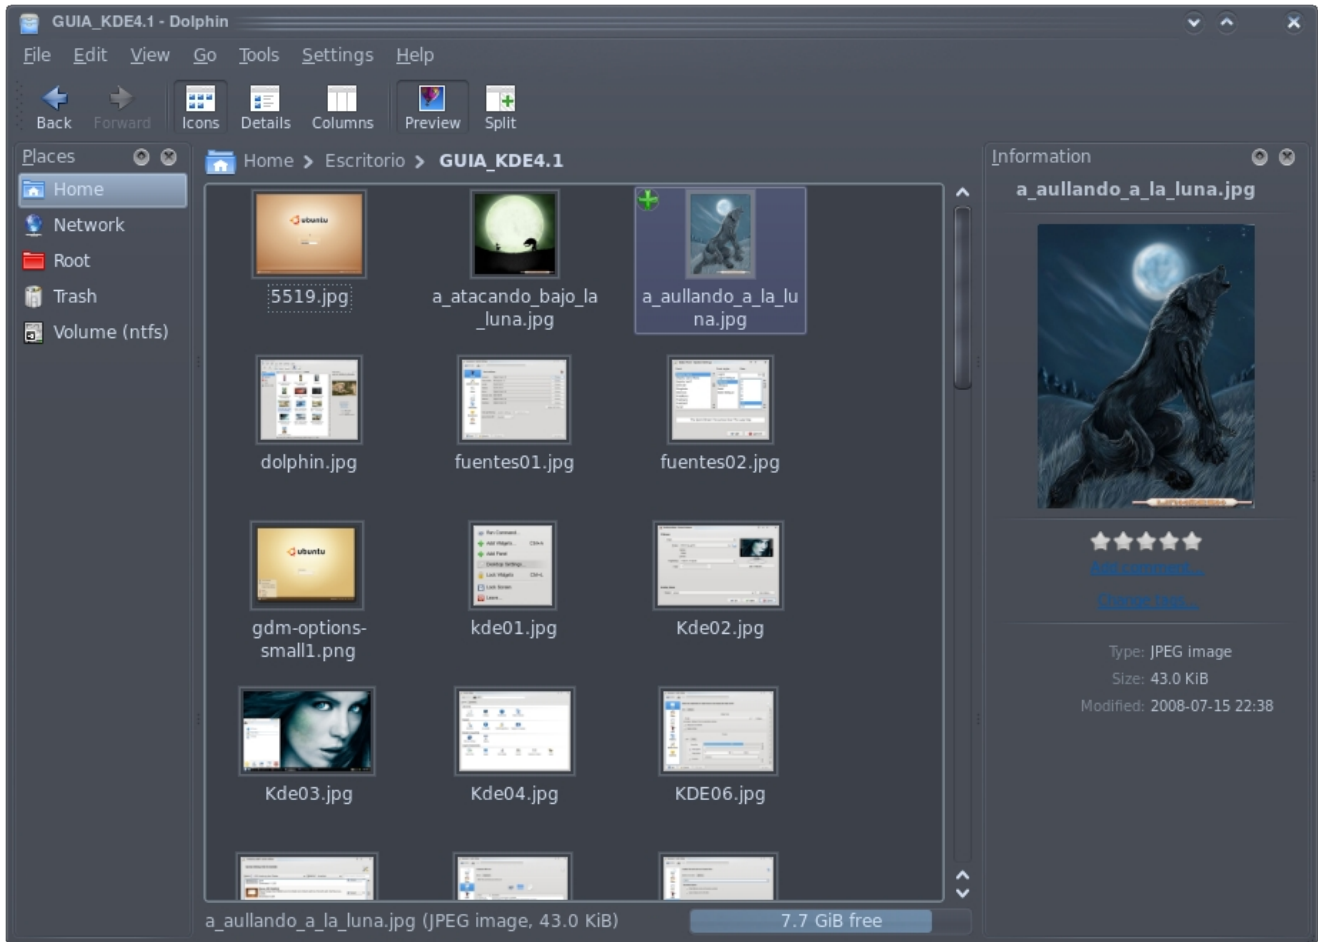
GUIA_KDE4.1 - Dolphin

File Edit View Go Tools Settings Help

Back Forward Icons Details Columns Preview Split

Places

Home
Network
Root
Trash
Volume (ntfs)

Home > Escritorio > GUIA_KDE4.1

5519.jpg
a_atacando_bajo_la_luna.jpg
a_aullando_a_la_luna.jpg
dolphin.jpg
fuentes01.jpg
fuentes02.jpg
gdm-options-small1.png
kde01.jpg
Kde02.jpg
Kde03.jpg
Kde04.jpg
KDE06.jpg

Information

a_aullando_a_la_luna.jpg

Add comment...
Change tags...

Type: JPEG image
Size: 43.0 KiB
Modified: 2008-07-15 22:38

a_aullando_a_la_luna.jpg (JPEG image, 43.0 KiB)
7.7 GiB free